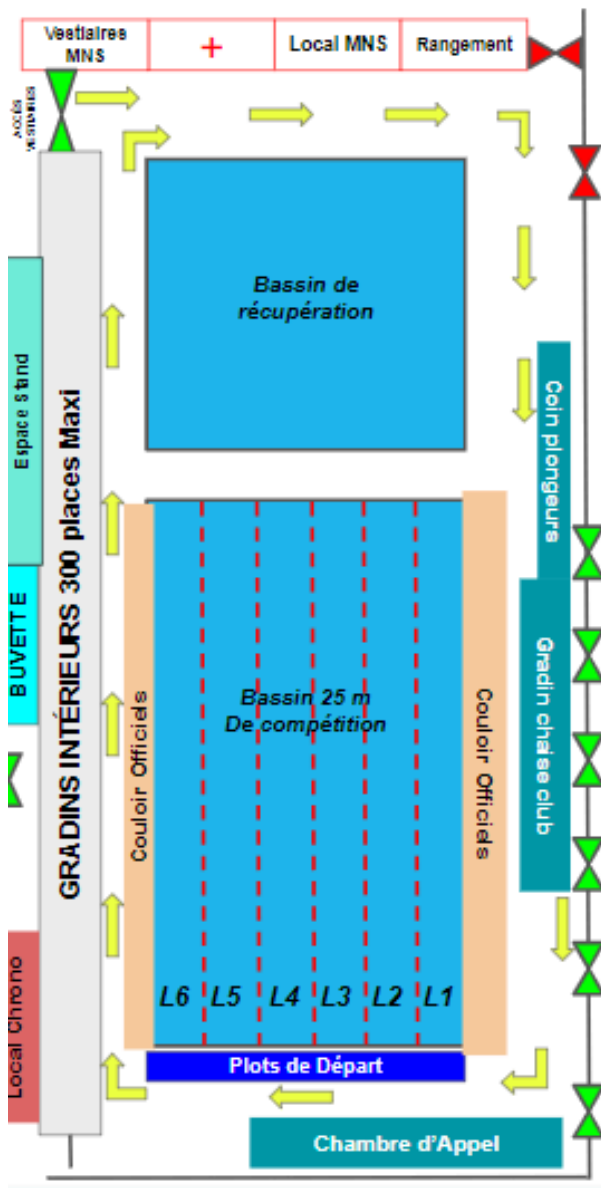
Vestiaires MNS

+

Local MNS

Rangement

Accès vestiaires

Bassin de récupération

Espace Stand

GRADINS INTÉRIEURS 300 places Maxi

Coin plongeurs

BUVETTE

Gradin chaise club

Couloir Officiels

Bassin 25 m De compétition

Couloir Officiels

Local Chrono

L6 L5 L4 L3 L2 L1

Plots de Départ

Chambre d'Appel